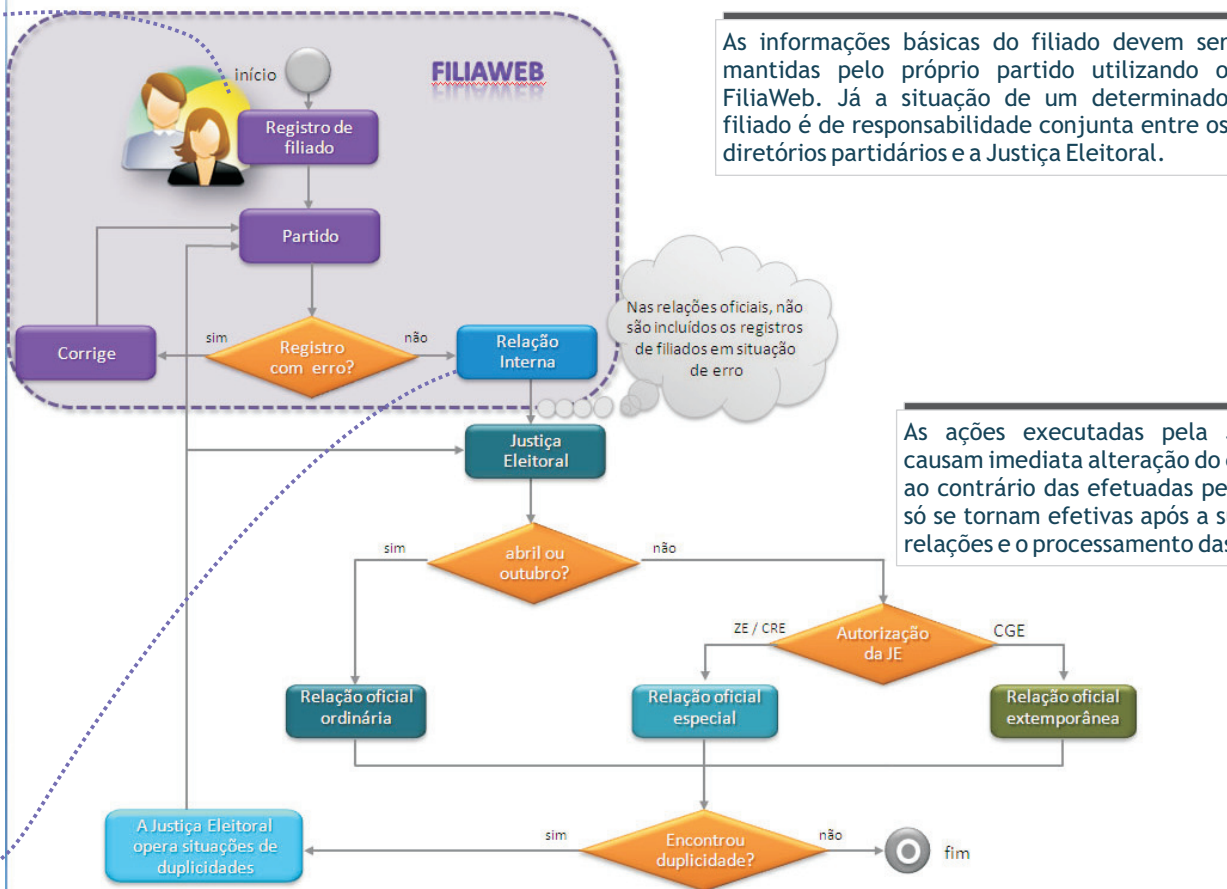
início

FILIAWEB

Registro de filiado

Partido

Corrige

sim

Registro com erro?

não

Relação Interna

Nas relações oficiais, não são incluídos os registros de filiados em situação de erro

As informações básicas do filiado devem ser mantidas pelo próprio partido utilizando o FiliaWeb. Já a situação de um determinado filiado é de responsabilidade conjunta entre os diretórios partidários e a Justiça Eleitoral.

Justiça Eleitoral

As ações executadas pela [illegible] causam imediata alteração do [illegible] ao contrário das efetuadas pe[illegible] só se tornam efetivas após a s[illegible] relações e o processamento das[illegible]

sim

abril ou outubro?

não

ZE / CRE

Autorização da JE

CGE

Relação oficial ordinária

Relação oficial especial

Relação oficial extemporânea

A Justiça Eleitoral opera situações de duplicidades

sim

Encontrou duplicidade?

não

fim